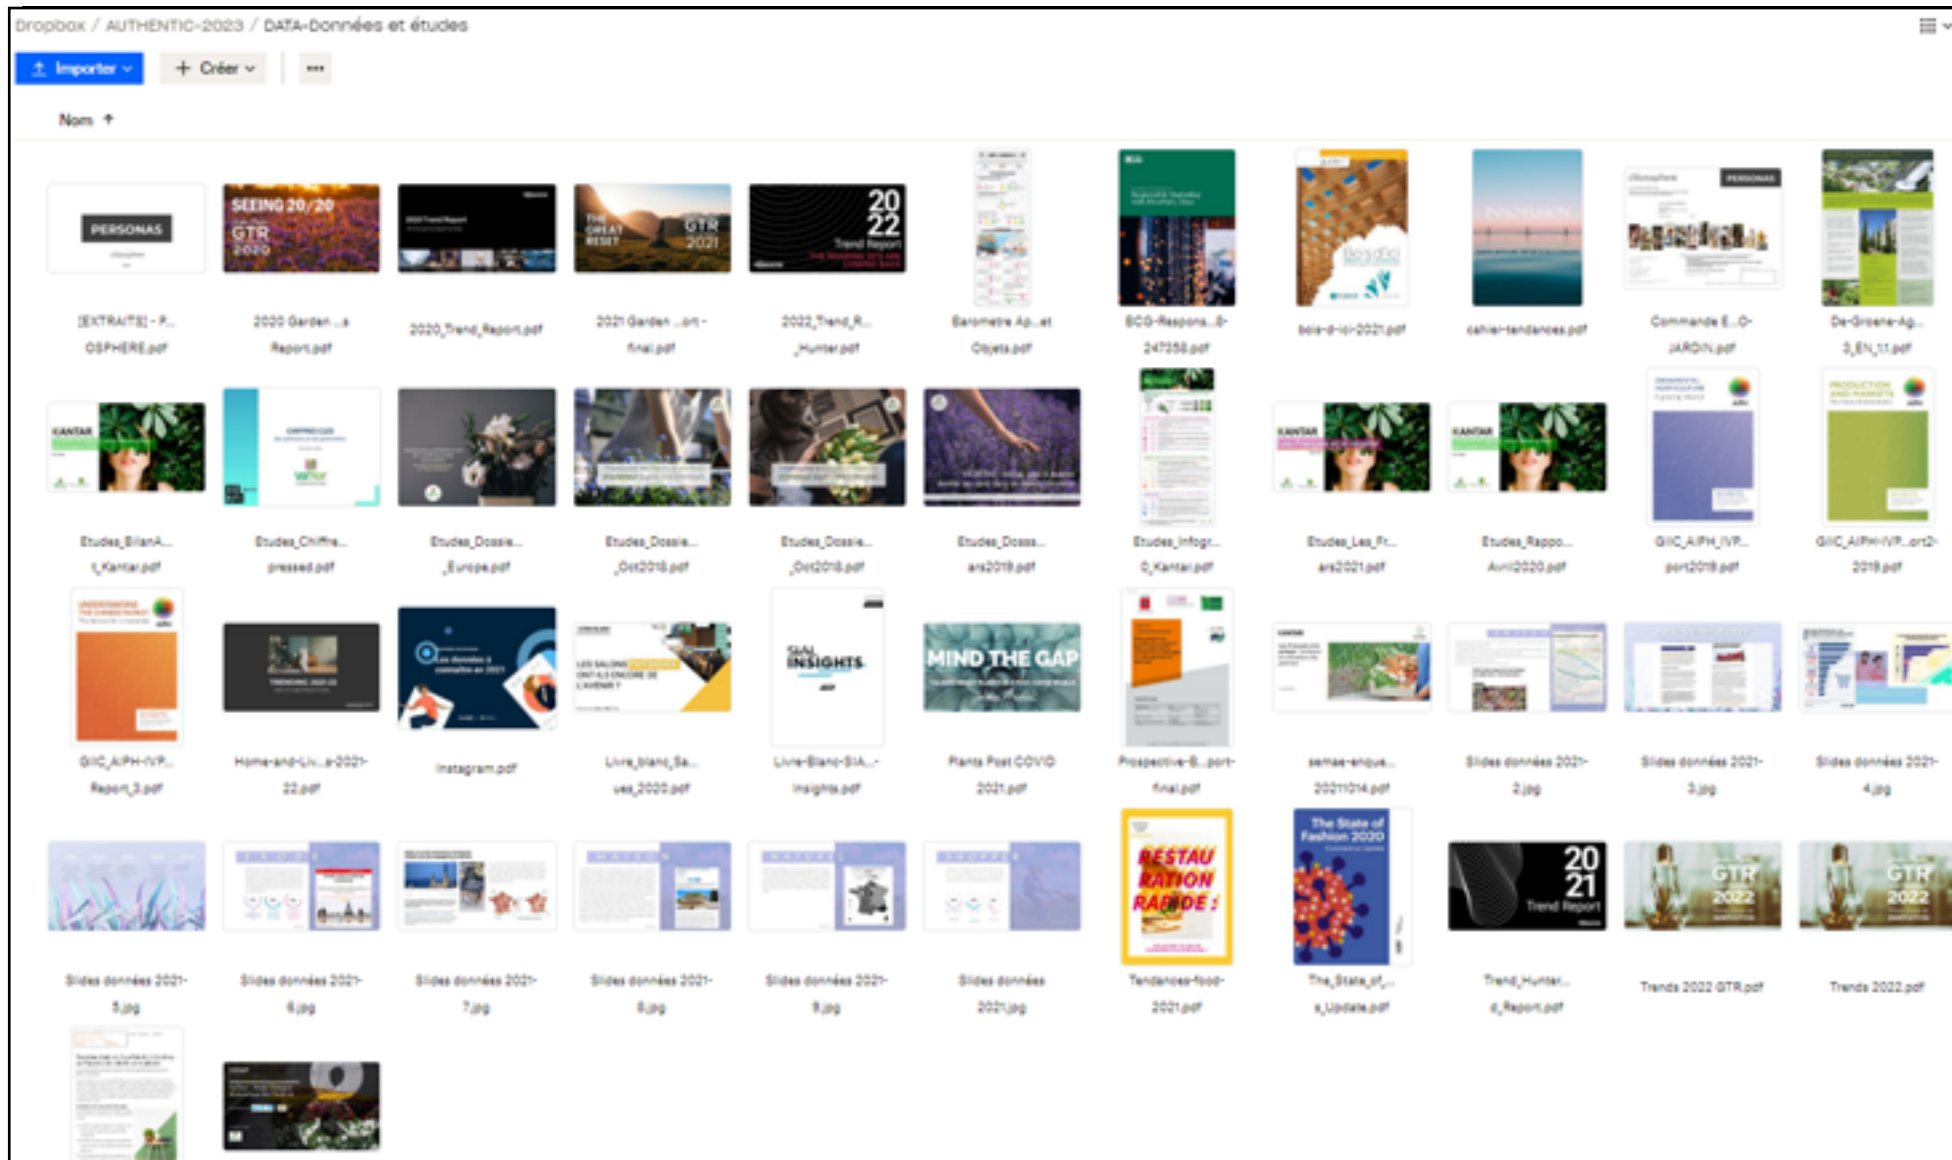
Dropbox / AUTHENTIC-2023 / DATA-Données et études

Importer
+ Créer
•••

Nom ↑

PERSONAS
[EXTRAITS] - P... OSPHERE.pdf

SEEING 20/20 GTR 2020
2020 Garden ...s Report.pdf

2020_Trend_Report.pdf

THE GREAT RESET GTR 2021
2021 Garden ...ort - final.pdf

2022 Trend Report
2022_Trend_R... _Hunter.pdf

Barometre Ap...et Objets.pdf

BCG-Respons...8-247358.pdf

bois-d-ici-2021.pdf

cahier-tendances.pdf

PERSONAS
Commande E...O-JARDIN.pdf

De-Groene-Ag... 3_EN_t1.pdf

KANTAR
Etudes_BilanA... t_Kantar.pdf

Etudes_Chiffre... pressed.pdf

Etudes_Dossie... _Europe.pdf

Etudes_Dossie... _Oct2018.pdf

Etudes_Dossie... _Oct2018.pdf

Etudes_Dossi... ars2019.pdf

Etudes_Infogr... 0_Kantar.pdf

KANTAR
Etudes_Les_Fr... ars2021.pdf

KANTAR
Etudes_Rappo... Avril2020.pdf

GIC_AIPH_IVP... port2019.pdf

PRODUCTION AND MARKETS
GIIC_AIPH-IVP...ort2-2019.pdf

GIIC_AIPH-IVP... Report_3.pdf

Home-and-Liv...e-2021-22.pdf

Instagram.pdf

LES SALONS ONT-ILS ENCORE DE L'AVENIR ?
Livre_blanc_Sa... ues_2020.pdf

SIAL INSIGHTS
Livre-Blanc-SIA...-Insights.pdf

MIND THE GAP
Plants Post COVID 2021.pdf

Prospective-B...port-final.pdf

semae-enque... 20211014.pdf

Slides données 2021-2.jpg

Slides données 2021-3.jpg

Slides données 2021-4.jpg

Slides données 2021-5.jpg

Slides données 2021-6.jpg

Slides données 2021-7.jpg

Slides données 2021-8.jpg

Slides données 2021-9.jpg

Slides données 2021.jpg

RESTAURATION RAPIDE :
Tendances-food-2021.pdf

The State of Fashion 2020
The_State_of_... s_Update.pdf

2021 Trend Report
Trend_Hunter... d_Report.pdf

GTR 2022
Trends 2022 GTR.pdf

GTR 2022
Trends 2022.pdf